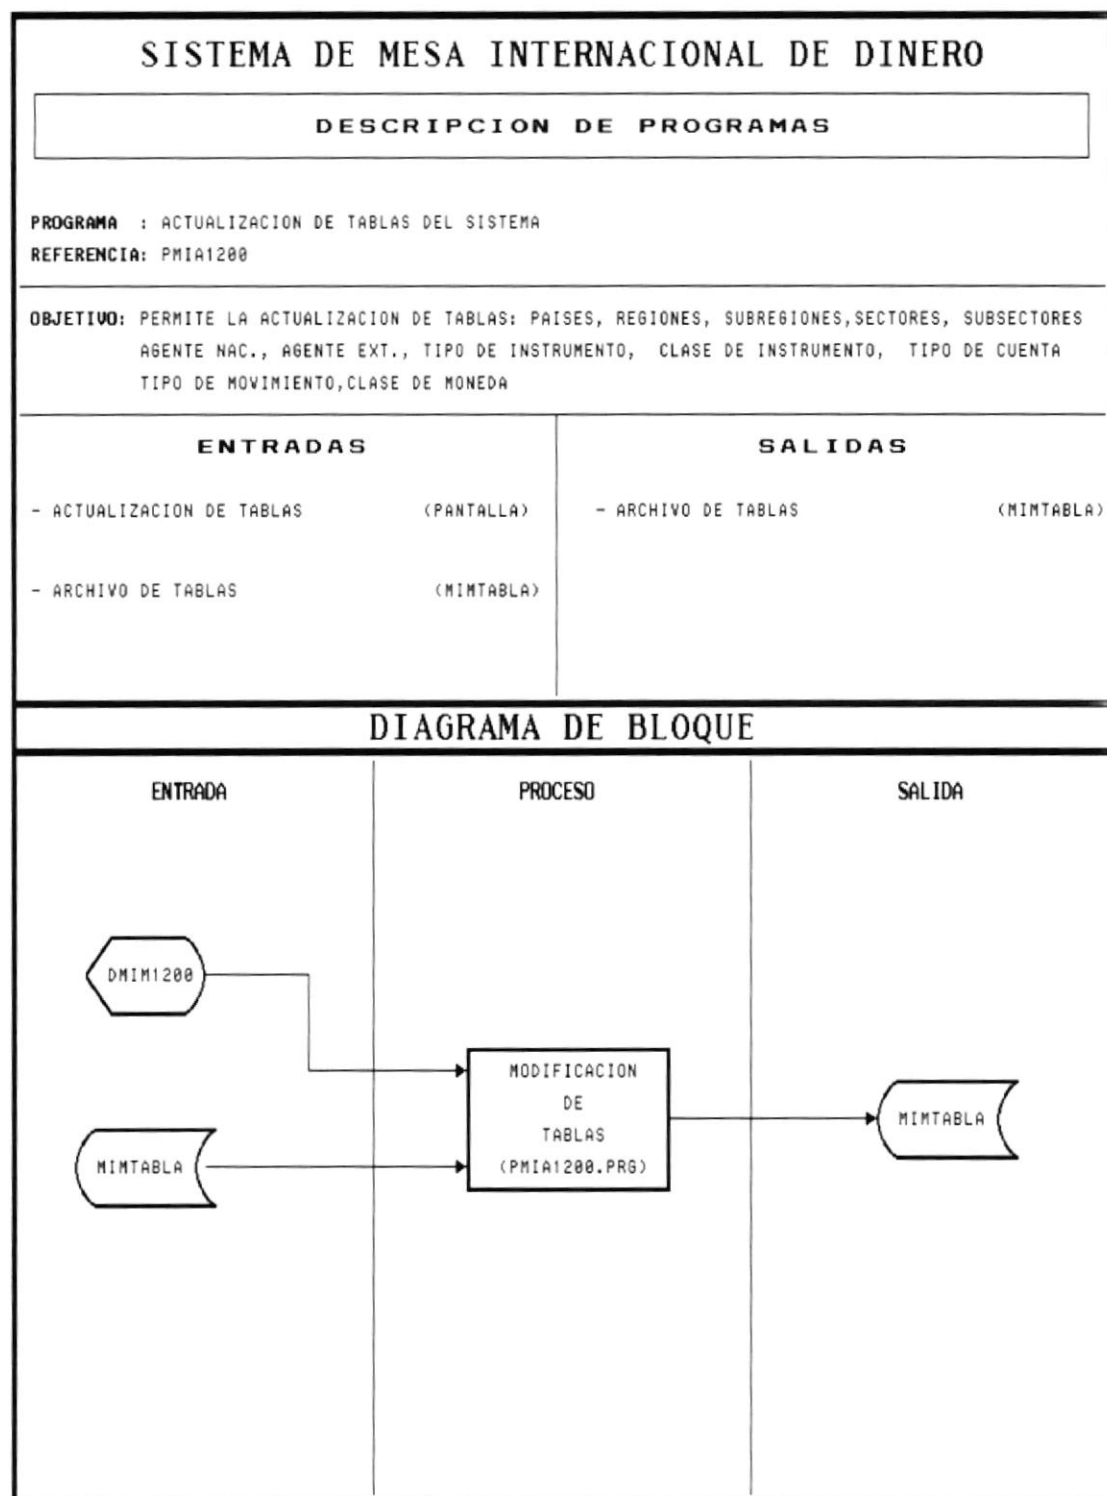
SISTEMA DE MESA INTERNACIONAL DE DINERO

DESCRIPCION DE PROGRAMAS

PROGRAMA : ACTUALIZACION DE TABLAS DEL SISTEMA
REFERENCIA: PMIA1200

OBJETIVO: PERMITE LA ACTUALIZACION DE TABLAS: PAISES, REGIONES, SUBREGIONES,SECTORES, SUBSECTORES AGENTE NAC., AGENTE EXT., TIPO DE INSTRUMENTO, CLASE DE INSTRUMENTO, TIPO DE CUENTA TIPO DE MOVIMIENTO,CLASE DE MONEDA

ENTRADAS

- ACTUALIZACION DE TABLAS (PANTALLA)

- ARCHIVO DE TABLAS (MIMTABLA)

SALIDAS

- ARCHIVO DE TABLAS (MIMTABLA)

DIAGRAMA DE BLOQUE

ENTRADA

PROCESO

SALIDA

DMIM1200

MIMTABLA

MODIFICACION DE TABLAS (PMIA1200.PRG)

MIMTABLA